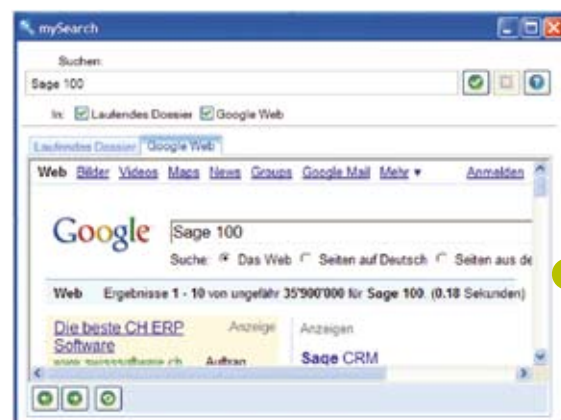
mySearch

Suchen:

Sage 100

In: Laufendes Dossier Google Web

Laufendes Dossier Google Web

Web Bilder Videos Maps News Groups Google Mail Mehr ▾ Anmelden

Google Sage 100

Suche: Das Web Seiten auf Deutsch Seiten aus de

Web Ergebnisse 1 - 10 von ungefähr 35'900'000 für Sage 100. (0.18 Sekunden)

Die beste CH ERP Software Anzeige

www.swisssoftware.ch Auftrag

Anzeigen

Sage CRM